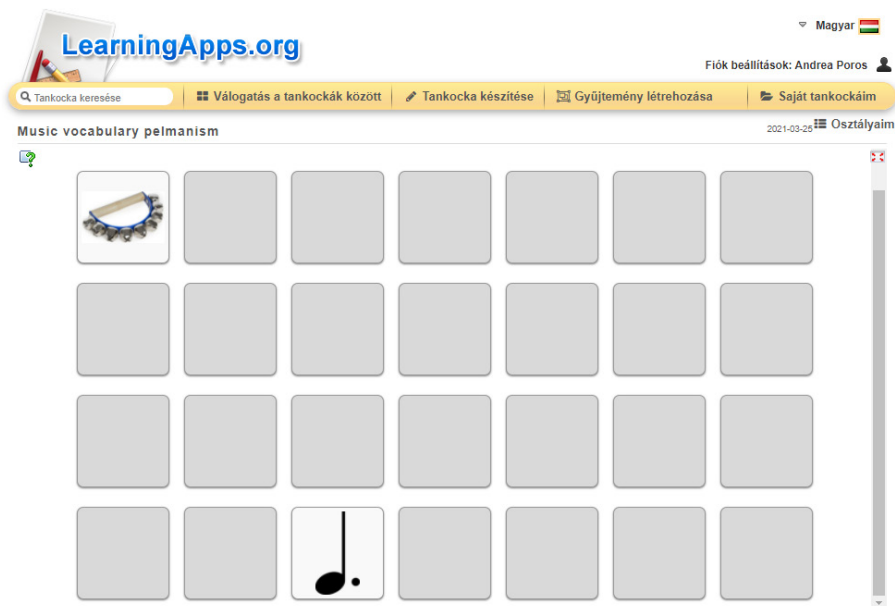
LearningApps.org

Magyar

Fiók beállítások: Andrea Poros

Tankocka keresése | Válogatás a tankockák között | Tankocka készítése | Gyűjtemény létrehozása | Saját tankockáim

Music vocabulary pelmanism

2021-03-26 Osztályaim